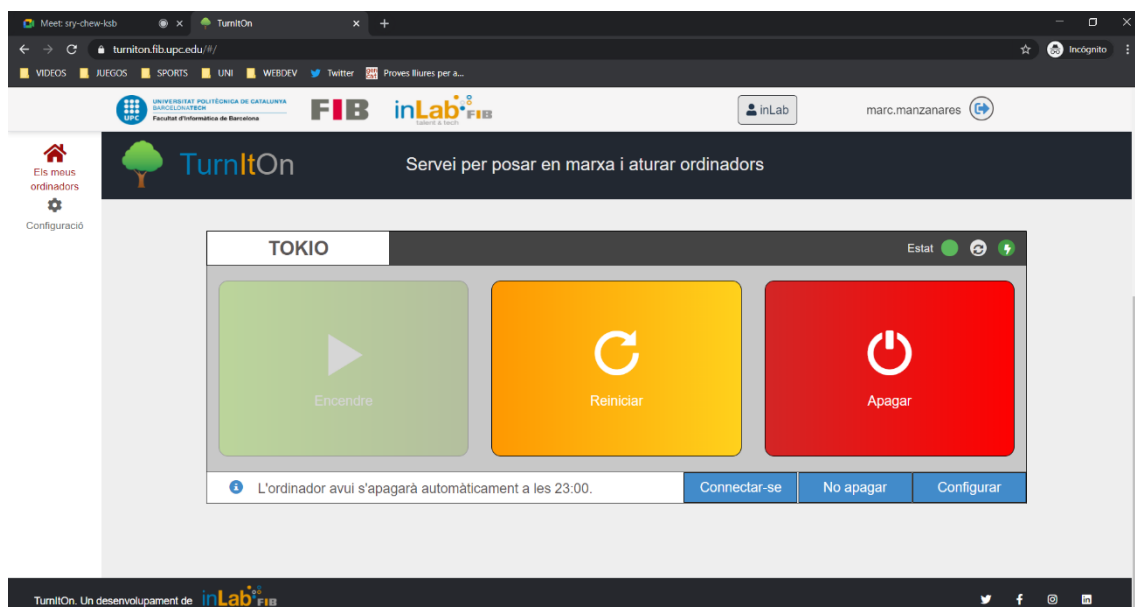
Meet: sry-chew-ksb
TurnItOn
turniton.fib.upc.edu/#/
Incògnito
VIDEOS JUEGOS SPORTS UNI WEBDEV Twitter Proves lliures per a...

UPC UNIVERSITAT POLITÈCNICA DE CATALUNYA BARCELONATECH Facultat d'Informàtica de Barcelona
FIB
inLab FIB talent & tech
inLab
marc.manzanares

Els meus ordinadors
Configuració

TurnItOn
Servei per posar en marxa i aturar ordinadors

TOKIO
Estat

Encendre
Reiniciar
Apagar

L'ordinador avui s'apagarà automàticament a les 23:00.
Connectar-se
No apagar
Configurar

TurnItOn. Un desenvolupament de inLab FIB